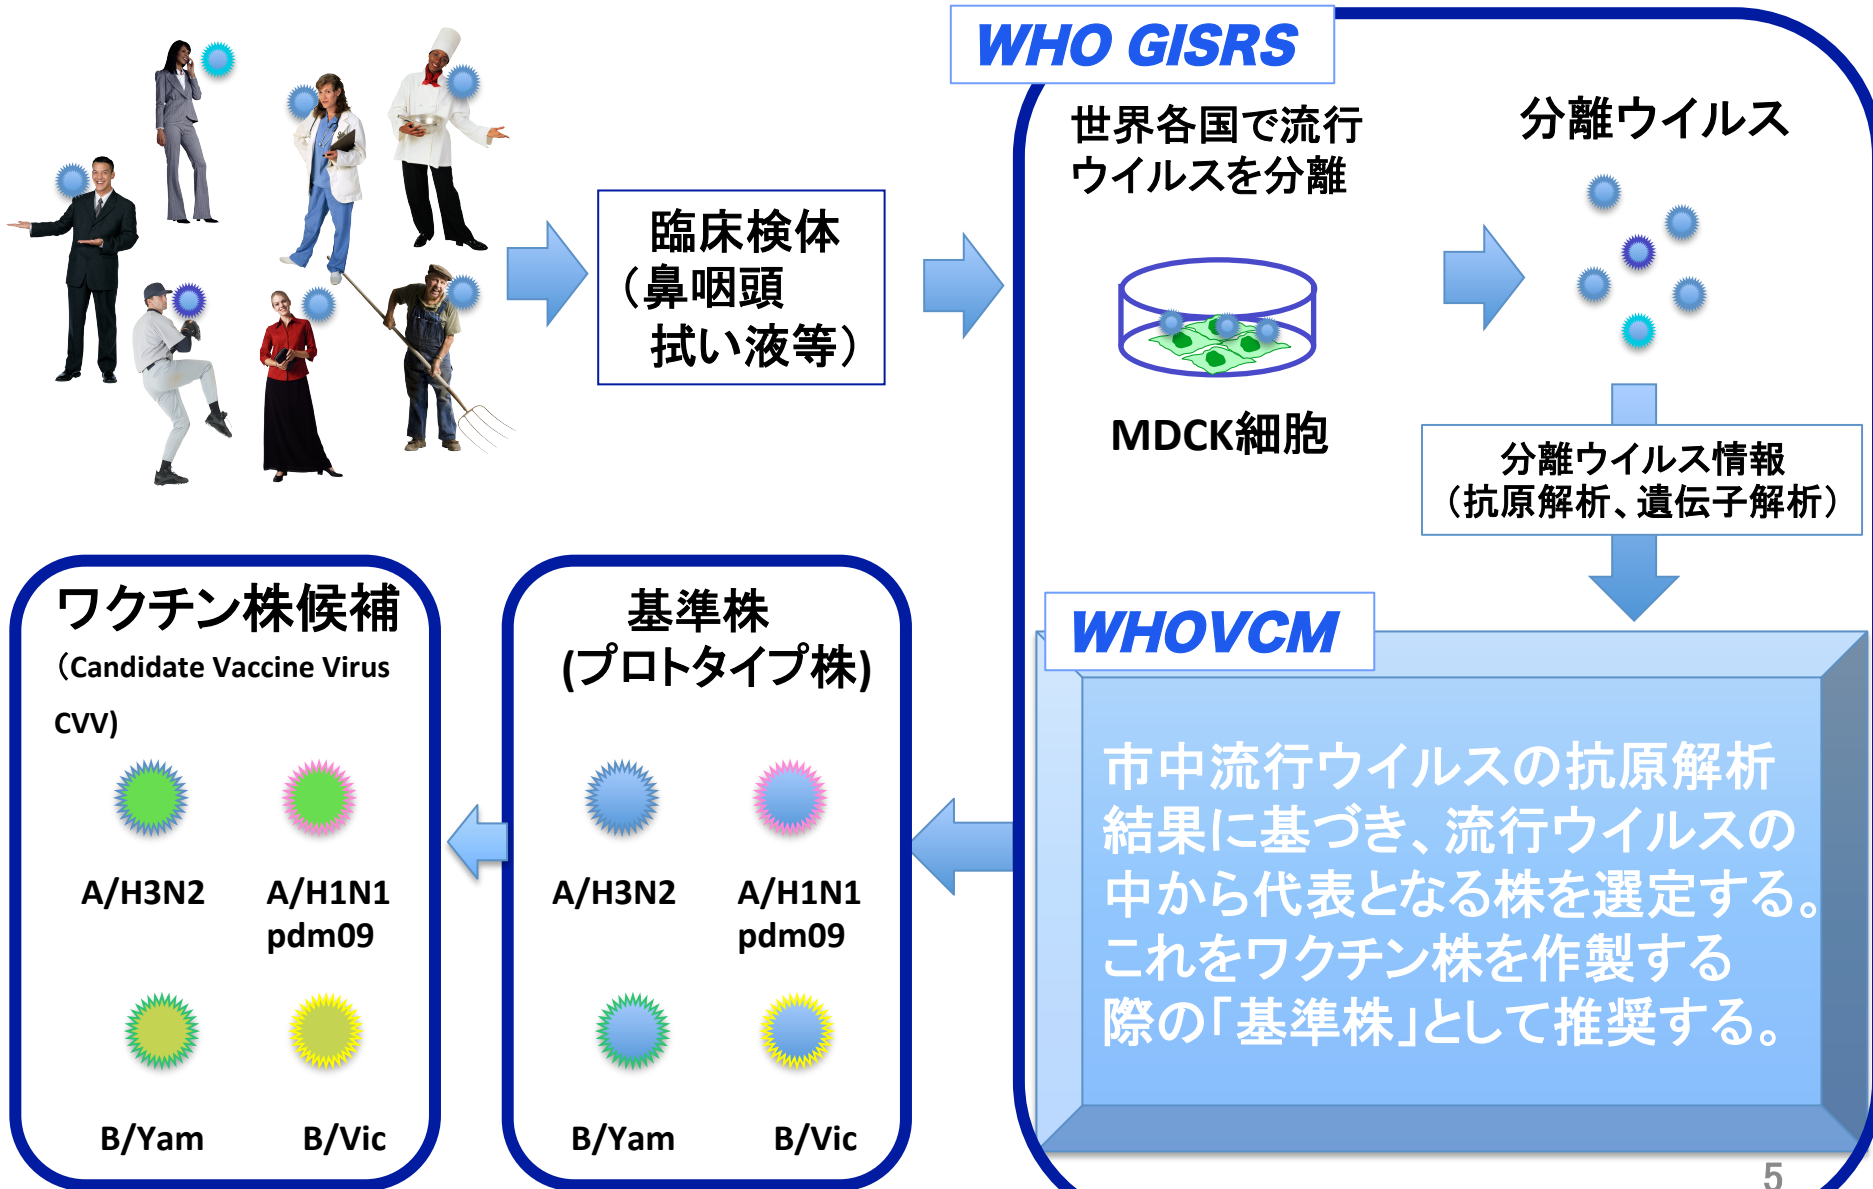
WHO GISRS

臨床検体
（鼻咽頭
拭い液等）

世界各国で流行ウイルスを分離

分離ウイルス

MDCK細胞

分離ウイルス情報
（抗原解析、遺伝子解析）

WHOVCM

市中流行ウイルスの抗原解析結果に基づき、流行ウイルスの中から代表となる株を選定する。これをワクチン株を作製する際の「基準株」として推奨する。

ワクチン株候補
（Candidate Vaccine Virus CVV)

A/H3N2
A/H1N1 pdm09
B/Yam
B/Vic

基準株
(プロトタイプ株)

A/H3N2
A/H1N1 pdm09
B/Yam
B/Vic

5